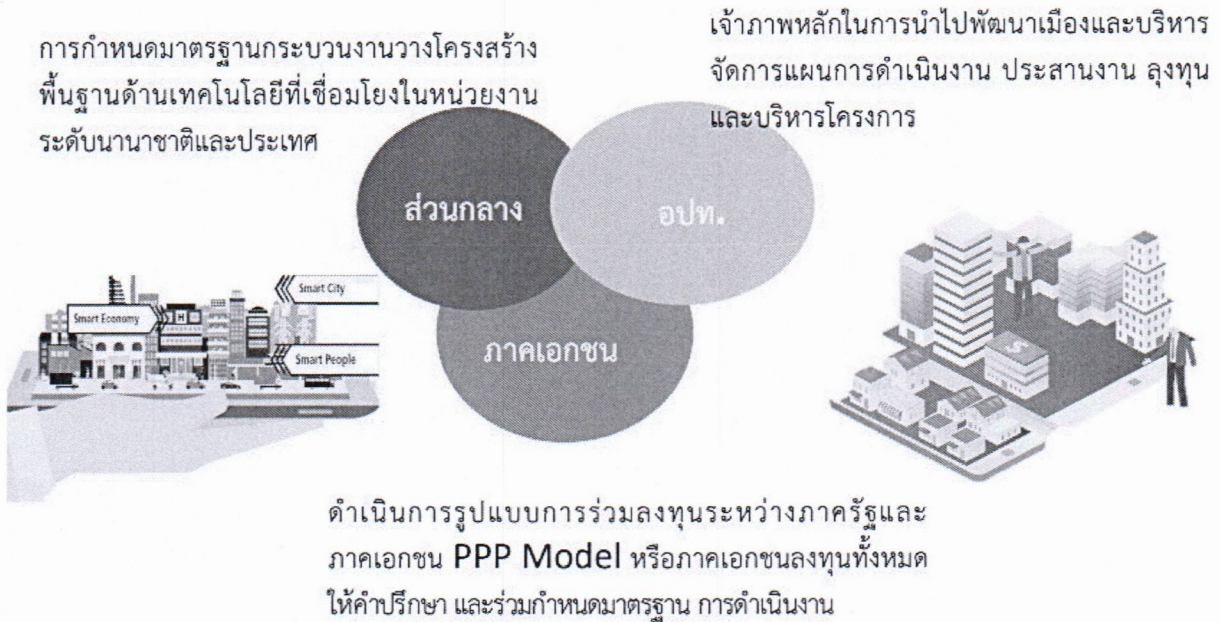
เจ้าภาพหลักในการนำไปพัฒนาเมืองและบริหารจัดการแผนการดำเนินงาน ประสานงาน ลุงทุน และบริหารโครงการ

การกำหนดมาตรฐานกระบวนงานวางโครงสร้างพื้นฐานด้านเทคโนโลยีที่เชื่อมโยงในหน่วยงานระดับนานาชาติและประเทศ

ส่วนกลาง

อปท.

ภาคเอกชน

Smart City

Smart Economy

Smart People

ดำเนินการรูปแบบการร่วมลงทุนระหว่างภาครัฐและภาคเอกชน PPP Model หรือภาคเอกชนลงทุนทั้งหมด ให้คำปรึกษา และร่วมกำหนดมาตรฐาน การดำเนินงาน